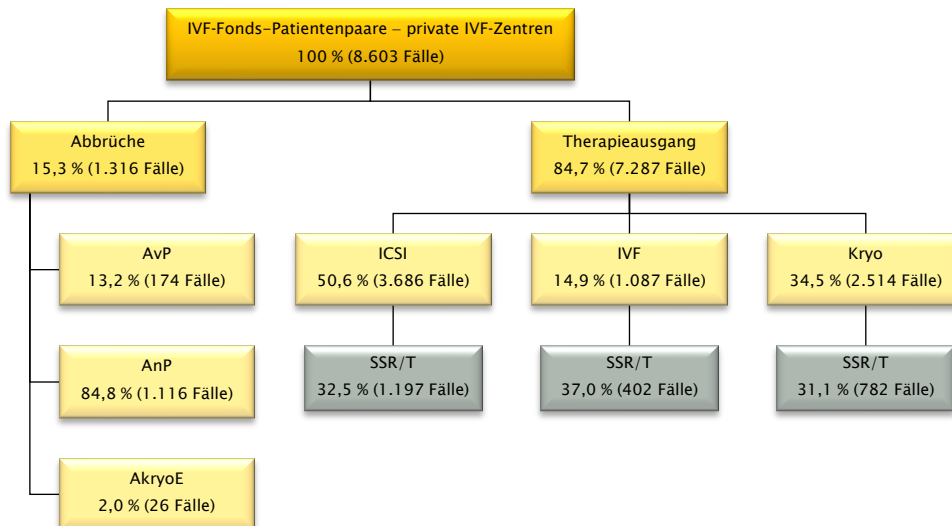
IVF-Fonds-Patientenpaare – private IVF-Zentren
100 % (8.603 Fälle)

Abbrüche
15,3 % (1.316 Fälle)

Therapieausgang
84,7 % (7.287 Fälle)

AvP
13,2 % (174 Fälle)

AnP
84,8 % (1.116 Fälle)

AkryoE
2,0 % (26 Fälle)

ICSI
50,6 % (3.686 Fälle)

SSR/T
32,5 % (1.197 Fälle)

IVF
14,9 % (1.087 Fälle)

SSR/T
37,0 % (402 Fälle)

Kryo
34,5 % (2.514 Fälle)

SSR/T
31,1 % (782 Fälle)